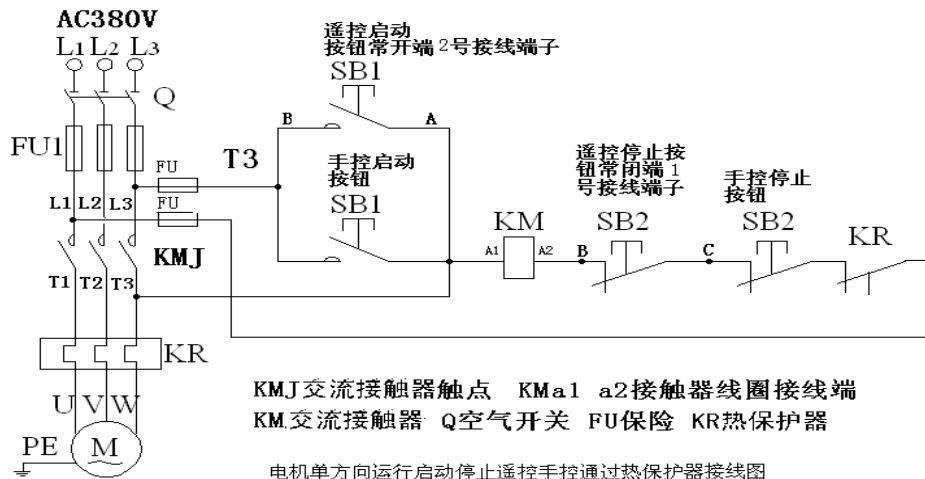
AC380V
L1 L2 L3
Q
FU1
L1 L2 L3
T1 T2 T3
KR
U V W
PE M
FU
FU
T3
KMJ
遥控启动
按钮常开端2号接线端子
SB1
B A
手控启动
按钮
SB1
KM
A1 A2
B
遥控停止按
钮常闭端1
号接线端子
SB2
C
手控停止
按钮
SB2
KR

KMJ交流接触器触点 KMa1 a2接触器线圈接线端
KM交流接触器 Q空气开关 FU保险 KR热保护器

电机单方向运行启动停止遥控手控通过热保护器接线图